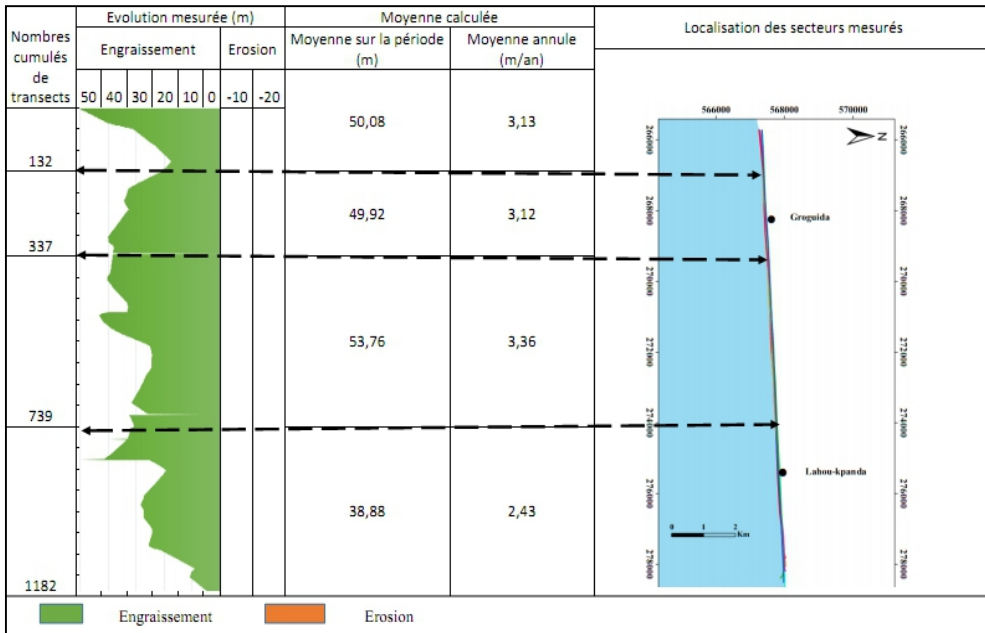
| Nombres cumulés de transects | Evolution mesurée (m) Engraissement 50 40 30 20 10 0 | Erosion -10 -20 | Moyenne sur la période (m) | Moyenne annule (m/an) | Localisation des secteurs mesurés |
|---|---|---|---|---|---|
| 132 | | | 50,08 | 3,13 | |
| 337 | | | 49,92 | 3,12 | |
| 739 | | | 53,76 | 3,36 | |
| 1182 | | | 38,88 | 2,43 | |

Moyenne calculée

566000 568000 570000

N

266000 268000 270000 272000 274000 276000 278000

Groguida

Lahou-kpanda

0 1 2 Km

Engraissement Erosion